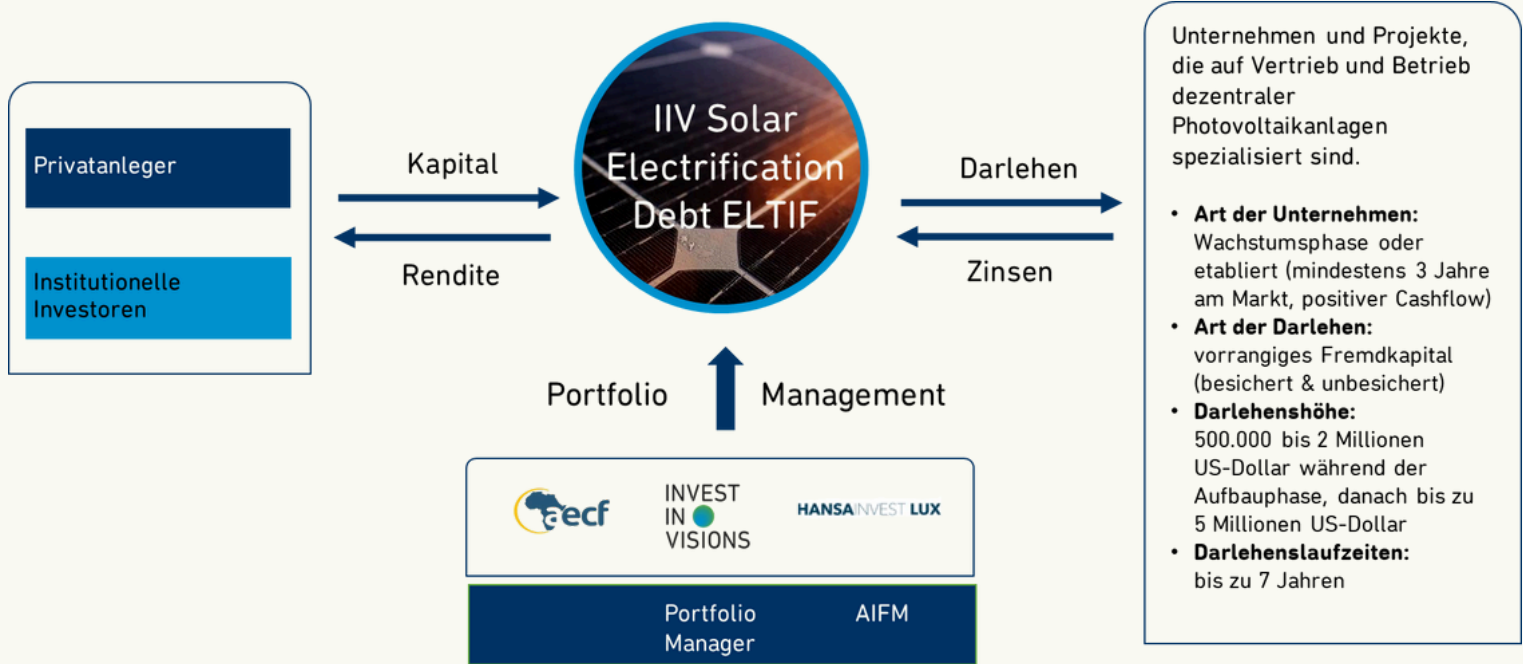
Privatanleger

Institutionelle Investoren

Kapital

Rendite

IIV Solar Electrification Debt ELTIF

Darlehen

Zinsen

Unternehmen und Projekte, die auf Vertrieb und Betrieb dezentraler Photovoltaikanlagen spezialisiert sind.

- **Art der Unternehmen:** Wachstumsphase oder etabliert (mindestens 3 Jahre am Markt, positiver Cashflow)
- **Art der Darlehen:** vorrangiges Fremdkapital (besichert & unbesichert)
- **Darlehenshöhe:** 500.000 bis 2 Millionen US-Dollar während der Aufbauphase, danach bis zu 5 Millionen US-Dollar
- **Darlehenslaufzeiten:** bis zu 7 Jahren

Portfolio Management

aecf

INVEST IN VISIONS

HANSAINVEST LUX

Portfolio Manager

AIFM